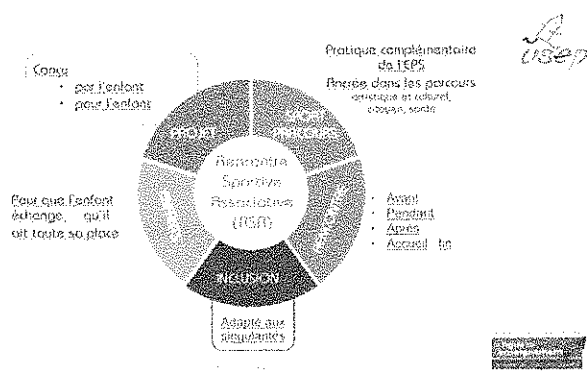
Conçu
• par l'enfant
• pour l'enfant

Pratique complémentaire de l'EPS
Ancrée dans les parcours artistique et culturel, citoyen, santé

usep

PROJET

SPORT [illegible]

Rencontre Sportive Associative (RSA)

Pour que l'enfant échange, qu'il ait toute sa place

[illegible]

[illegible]

• Avant
• Pendant
• Après
• Accueil fin

INCLUSION

Adapté aux singularités

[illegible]